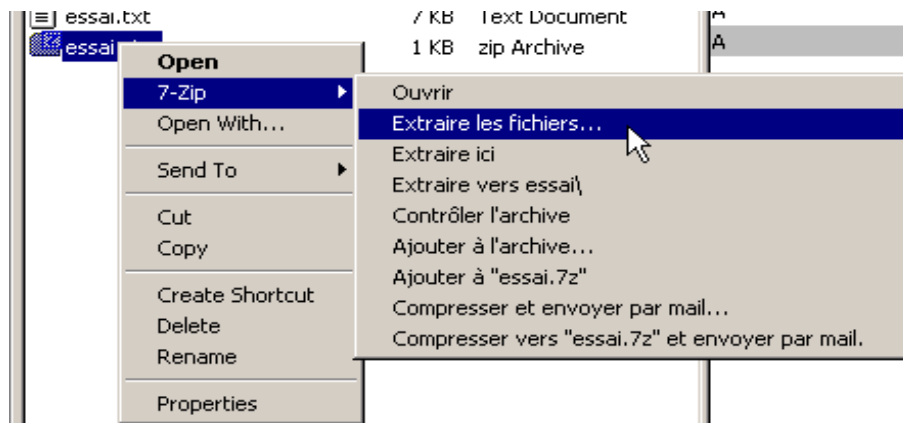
essai.txt 7 KB Text Document A
essai 1 KB zip Archive A

Open
7-Zip
Open With...
Send To
Cut
Copy
Create Shortcut
Delete
Rename
Properties

Ouvrir
Extraire les fichiers...
Extraire ici
Extraire vers essai\
Contrôler l'archive
Ajouter à l'archive...
Ajouter à "essai.7z"
Compresser et envoyer par mail...
Compresser vers "essai.7z" et envoyer par mail.